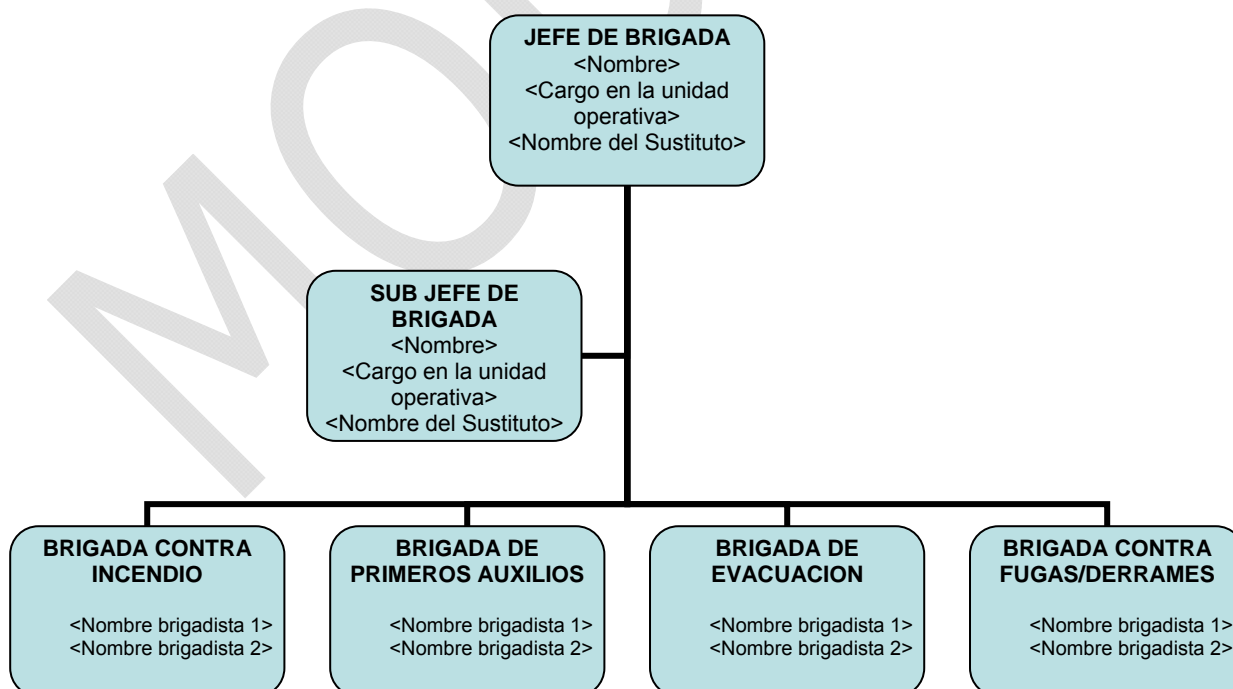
JEFE DE BRIGADA
<Nombre>
<Cargo en la unidad operativa>
<Nombre del Sustituto>

SUB JEFE DE BRIGADA
<Nombre>
<Cargo en la unidad operativa>
<Nombre del Sustituto>

BRIGADA CONTRA INCENDIO
<Nombre brigadista 1>
<Nombre brigadista 2>

BRIGADA DE PRIMEROS AUXILIOS
<Nombre brigadista 1>
<Nombre brigadista 2>

BRIGADA DE EVACUACION
<Nombre brigadista 1>
<Nombre brigadista 2>

BRIGADA CONTRA FUGAS/DERRAMES
<Nombre brigadista 1>
<Nombre brigadista 2>